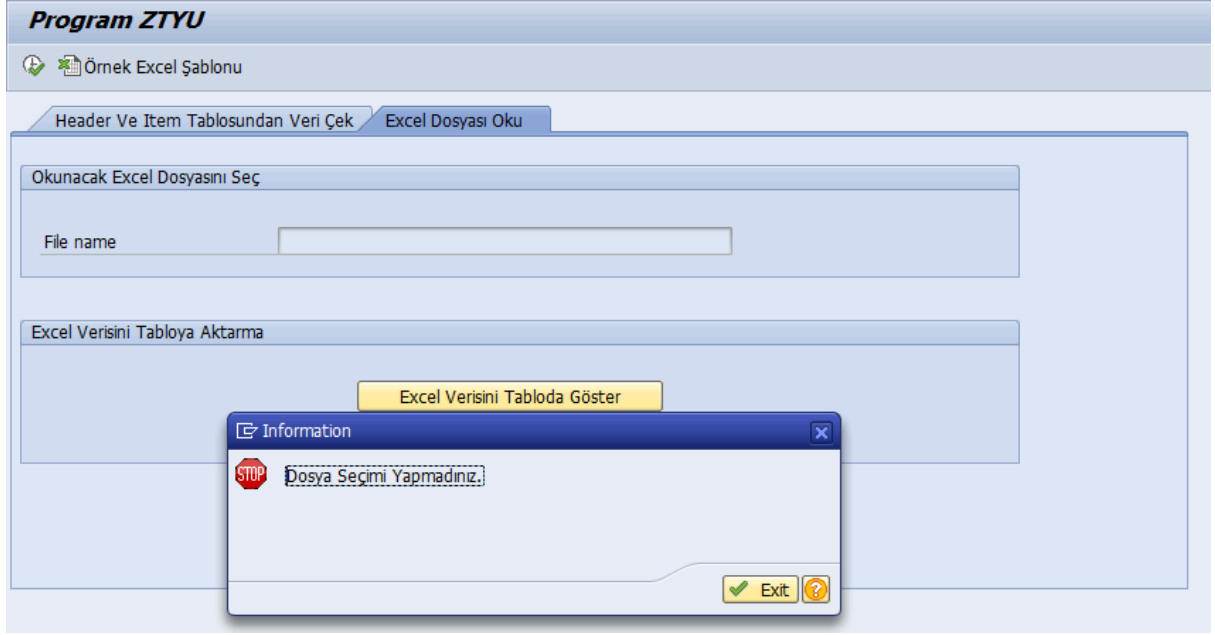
Program ZTYU

Örnek Excel Şablonu

Header Ve Item Tablosundan Veri Çek

Excel Dosyası Oku

Okunacak Excel Dosyasını Seç

File name

Excel Verisini Tabloya Aktarma

Excel Verisini Tabloda Göster

Information

STOP

Dosya Seçimi Yapmadınız.

Exit